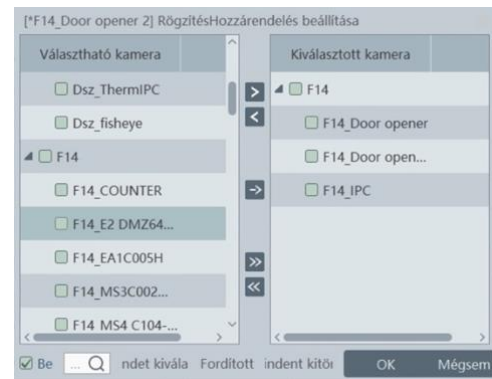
[*F14_Door opener 2] RögzítésHozzárendelés beállítása

Választható kamera

Dsz_ThermIPC

Dsz_fisheye

F14

F14_COUNTER

F14_E2 DMZ64...

F14_EA1C005H

F14_MS3C002...

F14_MS4 C104-...

>

<

->

>>

<<

Kiválasztott kamera

F14

F14_Door opener

F14_Door open...

F14_IPC

Be ... ndet kivála Fordított indent kitöı OK Mégsem